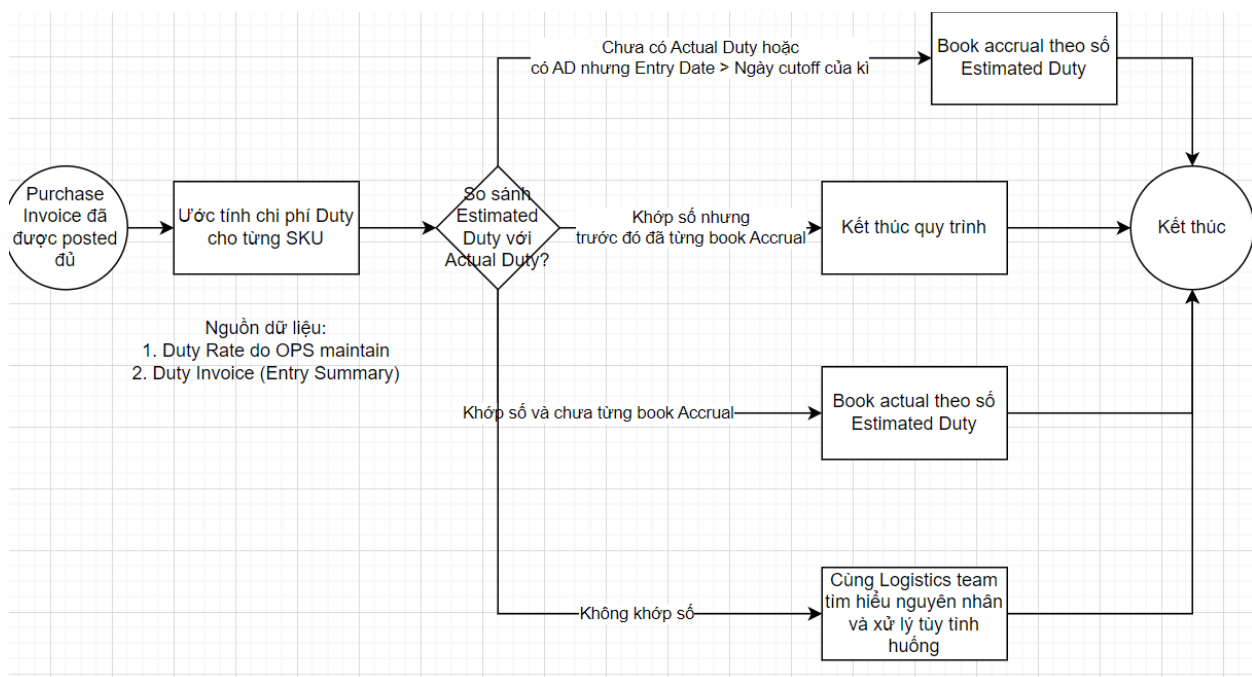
Purchase Invoice đã được posted đủ

Ước tính chi phí Duty cho từng SKU

Nguồn dữ liệu:
1. Duty Rate do OPS maintain
2. Duty Invoice (Entry Summary)

So sánh Estimated Duty với Actual Duty?

Chưa có Actual Duty hoặc có AD nhưng Entry Date > Ngày cutoff của kì

Book accrual theo số Estimated Duty

Khớp số nhưng trước đó đã từng book Accrual

Kết thúc quy trình

Kết thúc

Khớp số và chưa từng book Accrual

Book actual theo số Estimated Duty

Không khớp số

Cùng Logistics team tìm hiểu nguyên nhân và xử lý tùy tình huống